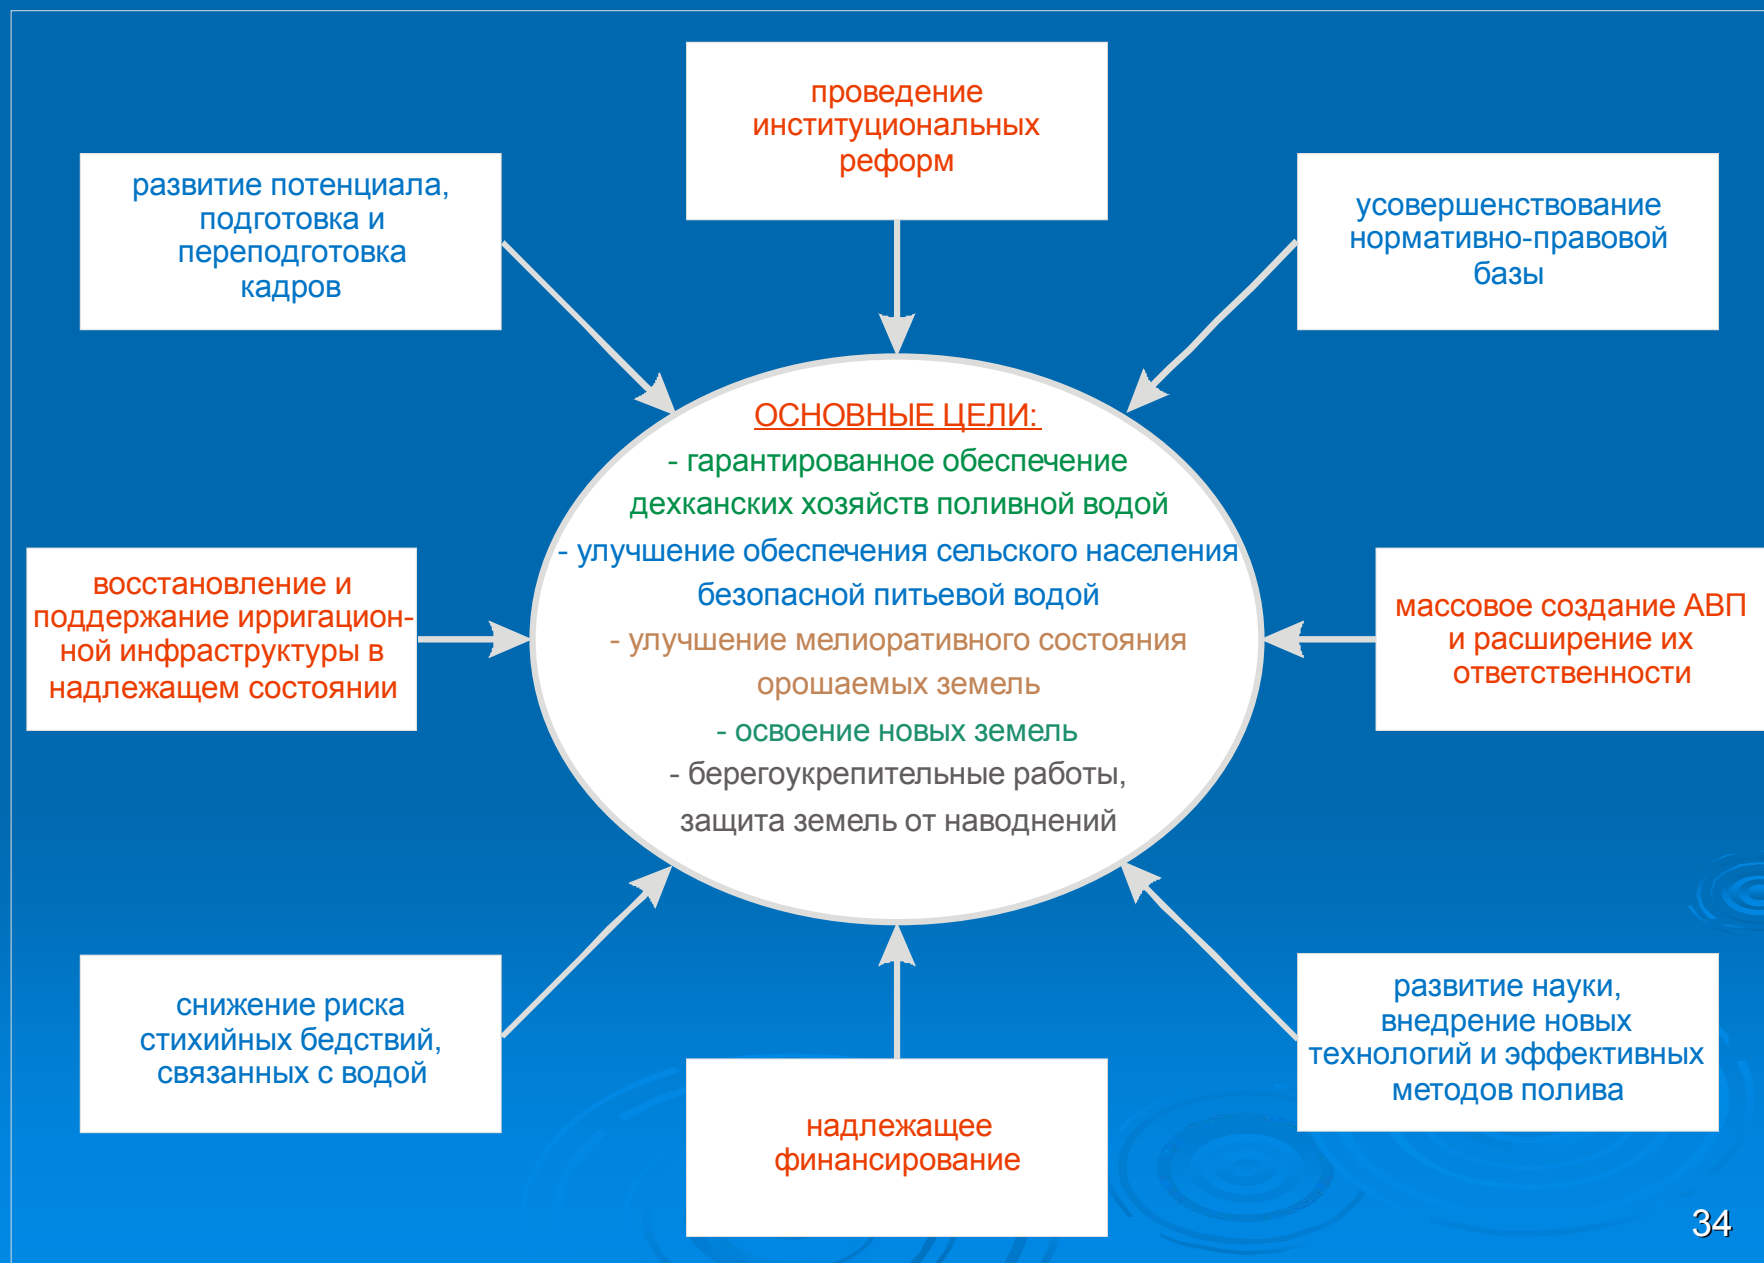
проведение институциональных реформ

развитие потенциала, подготовка и переподготовка кадров

усовершенствование нормативно-правовой базы

ОСНОВНЫЕ ЦЕЛИ:
- гарантированное обеспечение дехканских хозяйств поливной водой
- улучшение обеспечения сельского населения безопасной питьевой водой
- улучшение мелиоративного состояния орошаемых земель
- освоение новых земель
- берегоукрепительные работы, защита земель от наводнений

восстановление и поддержание ирригационной инфраструктуры в надлежащем состоянии

массовое создание АВП и расширение их ответственности

снижение риска стихийных бедствий, связанных с водой

развитие науки, внедрение новых технологий и эффективных методов полива

надлежащее финансирование

34